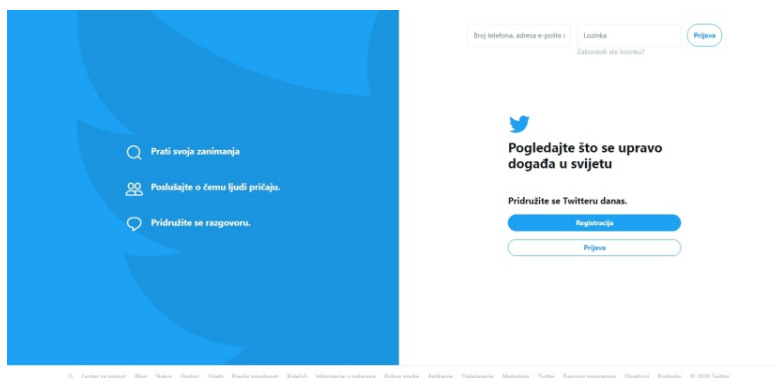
Prati svoja zanimanja

Poslušajte o čemu ljudi pričaju.

Pridružite se razgovoru.

Broj telefona, adresa e-pošte i

Lozinka

Prijava

Zaboravili ste lozinku?

Pogledajte što se upravo događa u svijetu

Pridružite se Twitteru danas.

Registracija

Prijava

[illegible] Centar za pomoć Blog Status Poslovi Uvjeti Pravila privatnosti Kolačići Informacije o oglasima Robna marka Aplikacije Oglašavanje Marketing Tvrtke Razvojni programeri Direktorij Postavke © 2018 Twitter